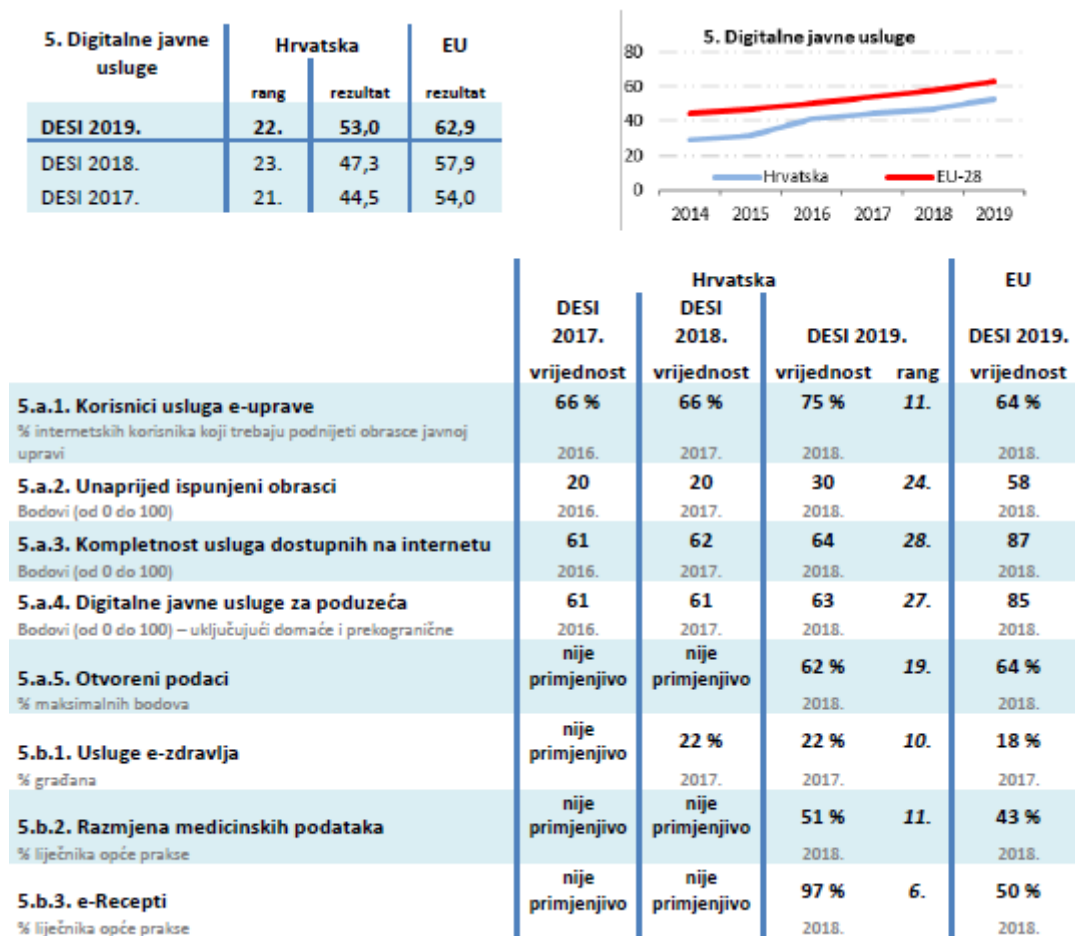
| 5. Digitalne javne usluge | Hrvatska rang | Hrvatska rezultat | EU rezultat |
|---|---|---|---|
| DESI 2019. | 22. | 53,0 | 62,9 |
| DESI 2018. | 23. | 47,3 | 57,9 |
| DESI 2017. | 21. | 44,5 | 54,0 |

5. Digitalne javne usluge
80
60
40
20
0
Hrvatska
EU-28
2014 2015 2016 2017 2018 2019

| | Hrvatska DESI 2017. vrijednost | Hrvatska DESI 2018. vrijednost | Hrvatska DESI 2019. vrijednost | rang | EU DESI 2019. vrijednost |
|---|---|---|---|---|---|
| 5.a.1. Korisnici usluga e-uprave<br>% internetskih korisnika koji trebaju podnijeti obrasce javnoj upravi | 66 %<br>2016. | 66 %<br>2017. | 75 %<br>2018. | 11. | 64 %<br>2018. |
| 5.a.2. Unaprijed ispunjeni obrasci<br>Bodovi (od 0 do 100) | 20<br>2016. | 20<br>2017. | 30<br>2018. | 24. | 58<br>2018. |
| 5.a.3. Kompletnost usluga dostupnih na internetu<br>Bodovi (od 0 do 100) | 61<br>2016. | 62<br>2017. | 64<br>2018. | 28. | 87<br>2018. |
| 5.a.4. Digitalne javne usluge za poduzeća<br>Bodovi (od 0 do 100) – uključujući domaće i prekogranične | 61<br>2016. | 61<br>2017. | 63<br>2018. | 27. | 85<br>2018. |
| 5.a.5. Otvoreni podaci<br>% maksimalnih bodova | nije primjenjivo | nije primjenjivo | 62 %<br>2018. | 19. | 64 %<br>2018. |
| 5.b.1. Usluge e-zdravlja<br>% građana | nije primjenjivo | 22 %<br>2017. | 22 %<br>2017. | 10. | 18 %<br>2017. |
| 5.b.2. Razmjena medicinskih podataka<br>% liječnika opće prakse | nije primjenjivo | nije primjenjivo | 51 %<br>2018. | 11. | 43 %<br>2018. |
| 5.b.3. e-Recepti<br>% liječnika opće prakse | nije primjenjivo | nije primjenjivo | 97 %<br>2018. | 6. | 50 %<br>2018. |